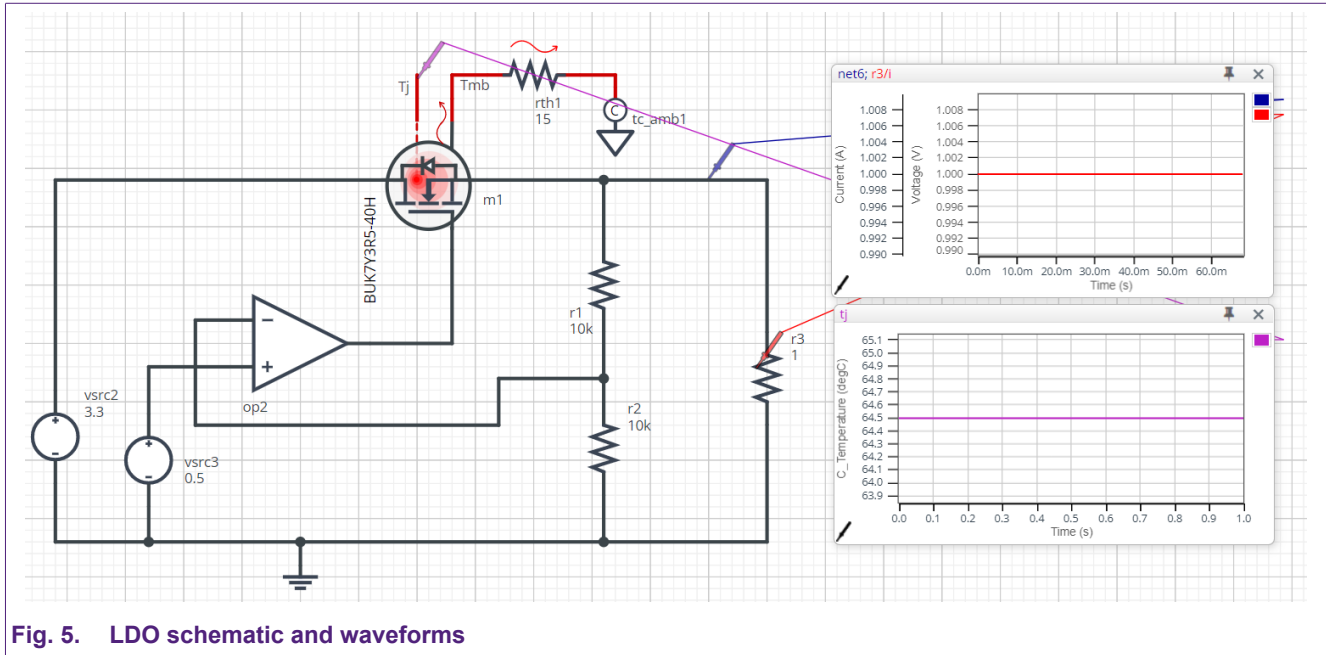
Tj
Tmb
rth1
15
C
tc_amb1
m1
BUK7Y3R5-40H
r1
10k
r2
10k
r3
1
op2
vsrc2
3.3
vsrc3
0.5

net6; r3/i

| Current (A) | Voltage (V) |
|---|---|
| 1.008 | 1.008 |
| 1.006 | 1.006 |
| 1.004 | 1.004 |
| 1.002 | 1.002 |
| 1.000 | 1.000 |
| 0.998 | 0.998 |
| 0.996 | 0.996 |
| 0.994 | 0.994 |
| 0.992 | 0.992 |
| 0.990 | 0.990 |

0.0m 10.0m 20.0m 30.0m 40.0m 50.0m 60.0m
Time (s)

tj

C_Temperature (degC)
65.1 65.0 64.9 64.8 64.7 64.6 64.5 64.4 64.3 64.2 64.1 64.0 63.9

0.0 0.1 0.2 0.3 0.4 0.5 0.6 0.7 0.8 0.9 1.0
Time (s)

Fig. 5. LDO schematic and waveforms